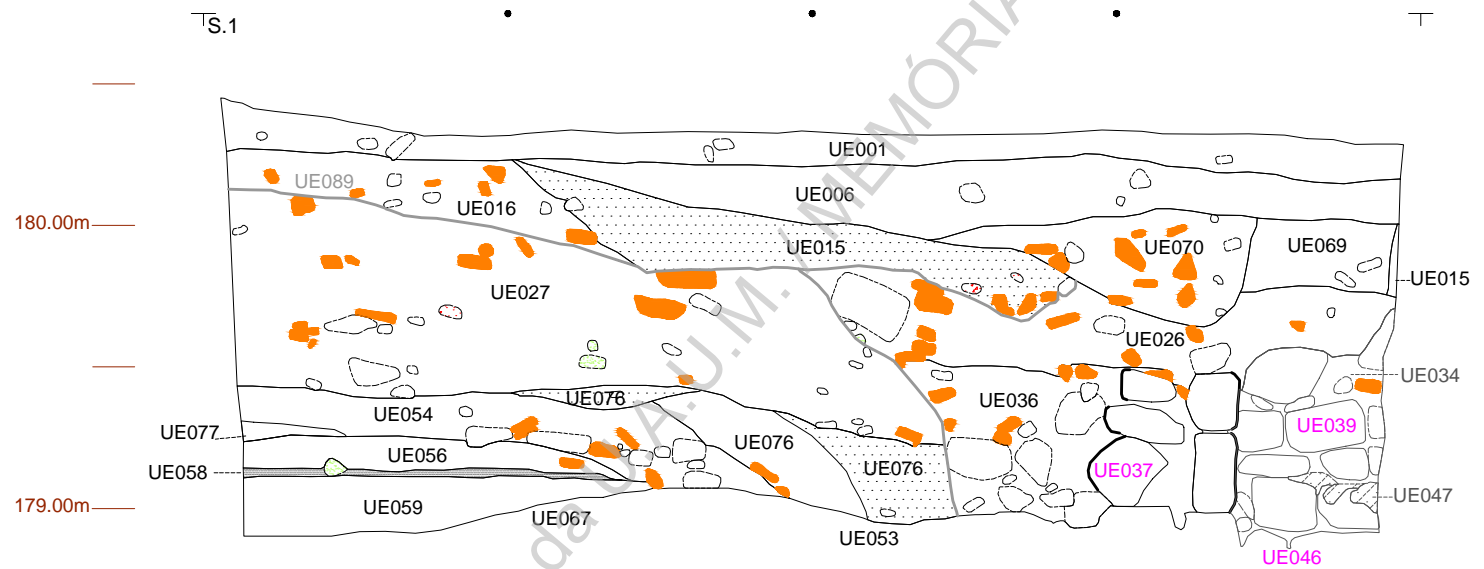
S.1

180.00m

179.00m

UE001
UE089
UE006
UE016
UE015
UE070
UE069
UE015
UE027
UE026
UE034
UE076
UE036
UE054
UE039
UE077
UE076
UE056
UE037
UE058
UE076
UE047
UE059
UE067
UE053
UE046

da U.A.U.M. / MEMÓRIA